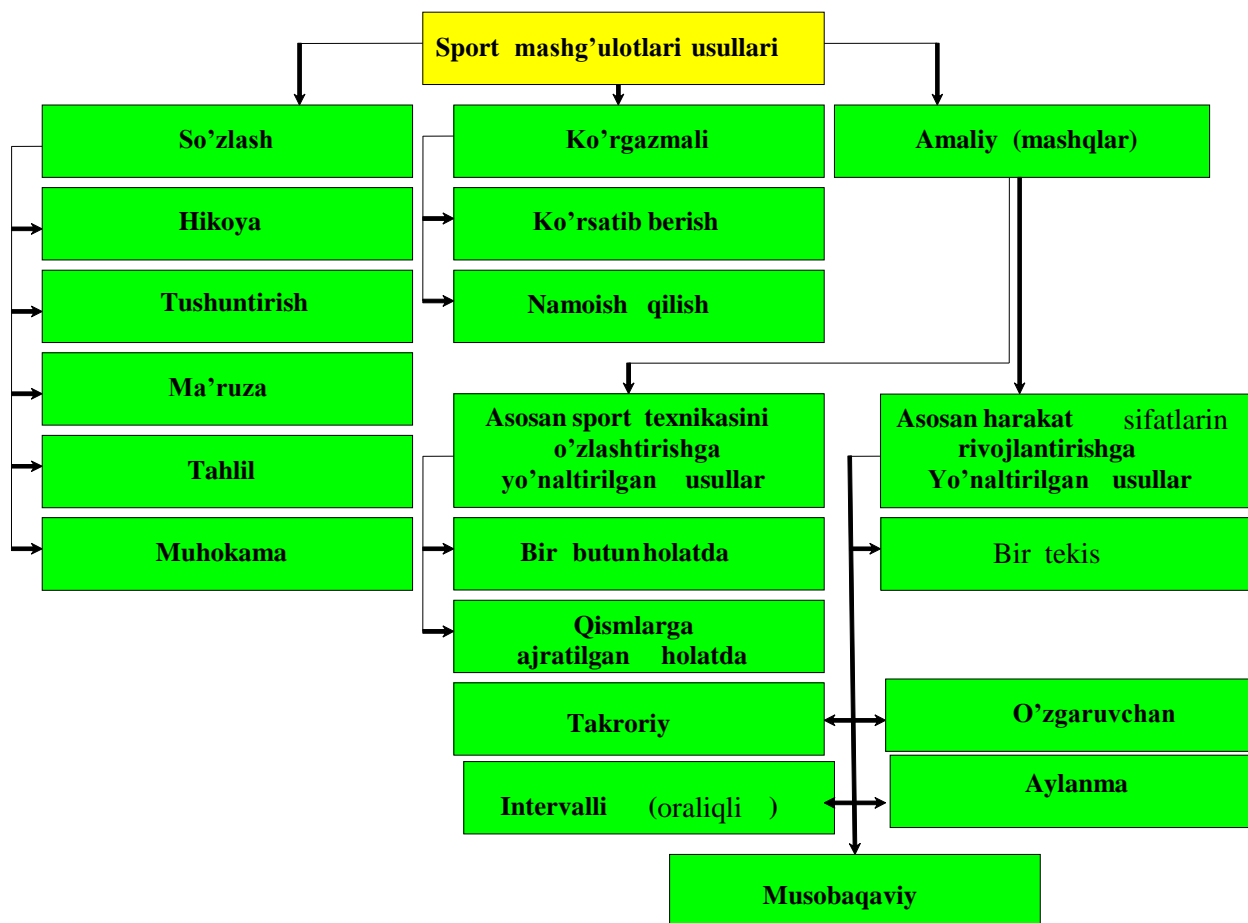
Sport mashg'ulotlari usullari

So'zlash

Hikoya

Tushuntirish

Ma'ruza

Tahlil

Muhokama

Ko'rgazmali

Ko'rsatib berish

Namoish qilish

Amaliy (mashqlar)

Asosan sport texnikasini o'zlashtirishga yo'naltirilgan usullar

Bir butun holatda

Qismlarga ajratilgan holatda

Asosan harakat sifatlarin rivojlantirishga Yo'naltirilgan usullar

Bir tekis

Takroriy

O'zgaruvchan

Intervalli (oraliqli )

Aylanma

Musobaqaviy